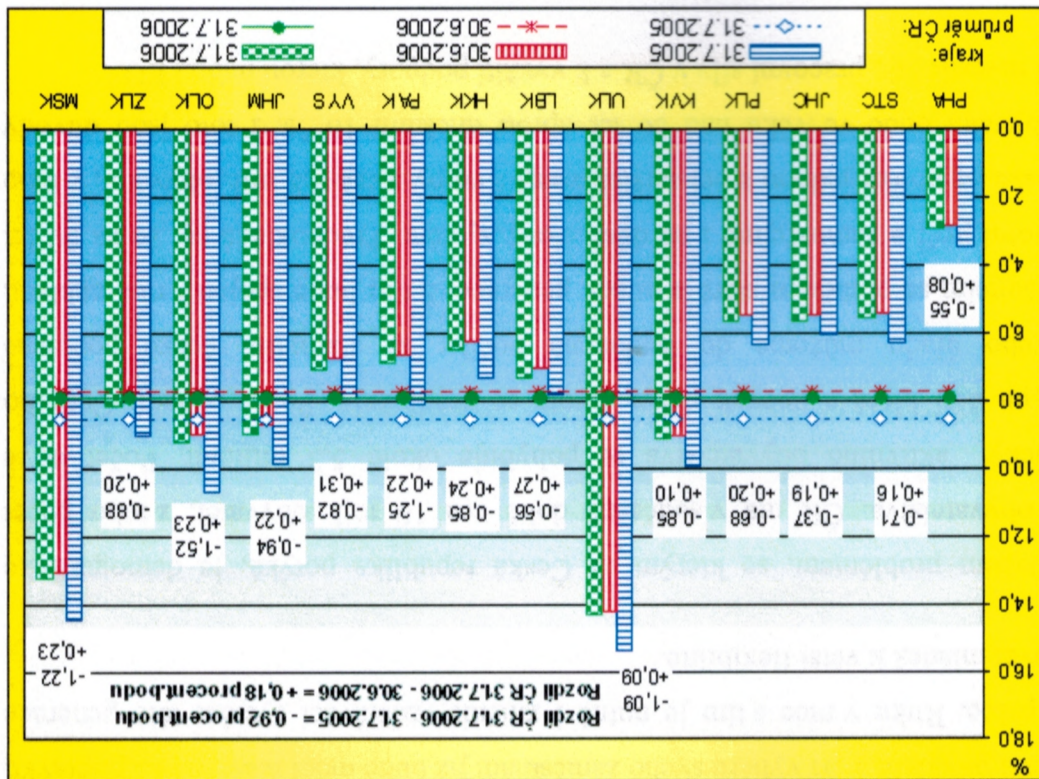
kraje: 31.7.2005 30.6.2006 31.7.2006
průměr ČR: 31.7.2005 30.6.2006 31.7.2006

PHA STC JHC PLK KVK ULK LBK HKK PAK VYS JHM OLK ZLK MSK

%
0,0
2,0
4,0
6,0
8,0
10,0
12,0
14,0
16,0
18,0

-0,55 +0,08
-0,71 +0,16
-0,37 +0,19
-0,68 +0,20
-0,85 +0,10
-1,09 +0,09
-0,56 +0,27
-0,85 +0,24
-1,25 +0,22
-0,82 +0,31
-0,94 +0,22
-1,52 +0,23
-0,88 +0,20
-1,22 +0,23

Rozdíl ČR 31.7.2006 - 31.7.2005 = - 0,92 procent.bodu
Rozdíl ČR 31.7.2006 - 30.6.2006 = + 0,18 procent.bodu